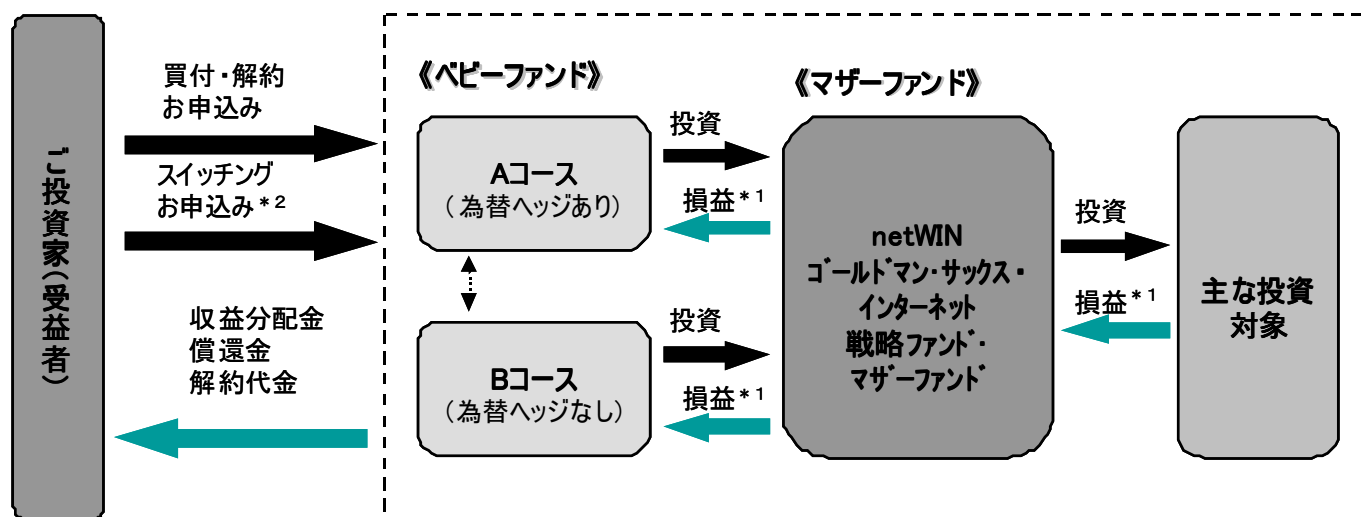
ご投資家(受益者)

買付・解約
お申込み

スイッチング
お申込み＊²

収益分配金
償還金
解約代金

《ベビーファンド》

Aコース
(為替ヘッジあり)

Bコース
(為替ヘッジなし)

投資

損益＊¹

投資

損益＊¹

《マザーファンド》

netWIN
ゴールドマン・サックス・
インターネット
戦略ファンド・
マザーファンド

投資

損益＊¹

主な投資
対象